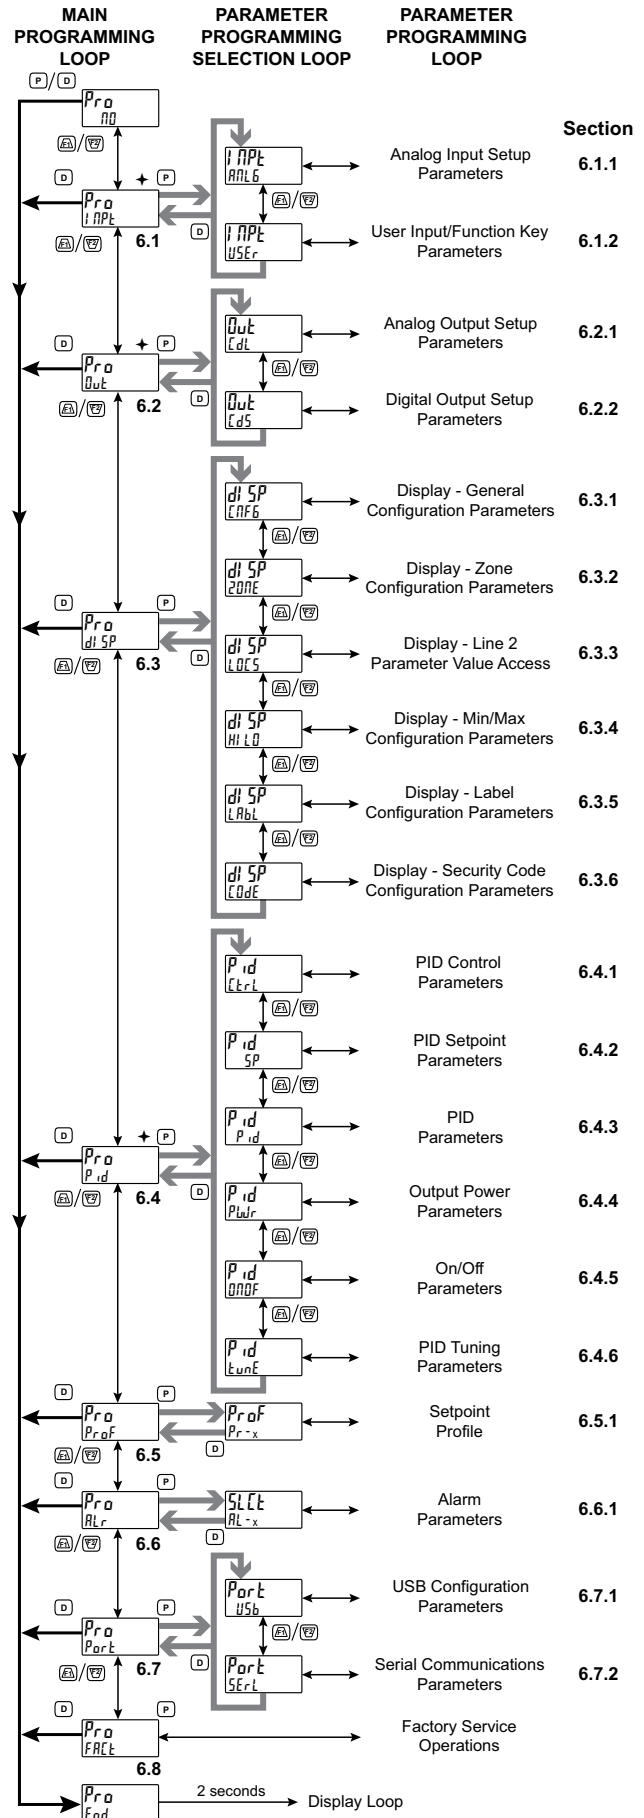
MAIN PROGRAMMING LOOP

PARAMETER PROGRAMMING SELECTION LOOP

PARAMETER PROGRAMMING LOOP

P / D

Pro NO

Section

Pro INPt 6.1

INPt ANLG — Analog Input Setup Parameters 6.1.1

INPt USEr — User Input/Function Key Parameters 6.1.2

Pro Out 6.2

Out CdL — Analog Output Setup Parameters 6.2.1

Out CdS — Digital Output Setup Parameters 6.2.2

Pro dISP 6.3

dISP CNFG — Display - General Configuration Parameters 6.3.1

dISP ZONE — Display - Zone Configuration Parameters 6.3.2

dISP LOCS — Display - Line 2 Parameter Value Access 6.3.3

dISP HILO — Display - Min/Max Configuration Parameters 6.3.4

dISP LAbL — Display - Label Configuration Parameters 6.3.5

dISP CODE — Display - Security Code Configuration Parameters 6.3.6

Pro Pid 6.4

Pid CtrL — PID Control Parameters 6.4.1

Pid SP — PID Setpoint Parameters 6.4.2

Pid Pid — PID Parameters 6.4.3

Pid PWr — Output Power Parameters 6.4.4

Pid ONOF — On/Off Parameters 6.4.5

Pid tunE — PID Tuning Parameters 6.4.6

Pro ProF 6.5

ProF Pr-x — Setpoint Profile 6.5.1

Pro ALr 6.6

SLCt AL-x — Alarm Parameters 6.6.1

Pro Port 6.7

Port USb — USB Configuration Parameters 6.7.1

Port SErL — Serial Communications Parameters 6.7.2

Pro FACt 6.8 — Factory Service Operations

Pro End — 2 seconds — Display Loop